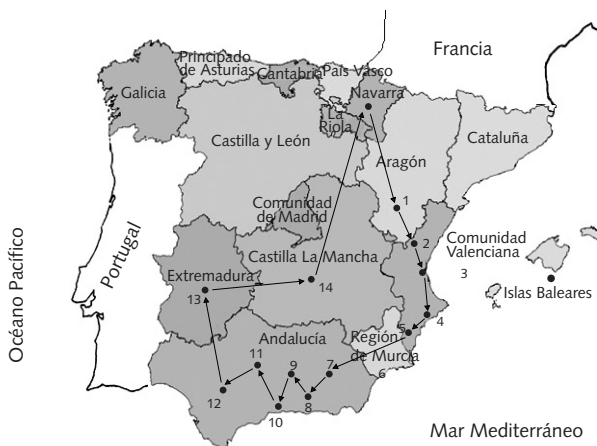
Francia

Principado de Asturias
Cantabria
País Vasco
Galicia
Navarra
La Rioja
Castilla y León
Cataluña
Aragón
Comunidad de Madrid
1
2
Comunidad Valenciana
3
Océano Pacífico
Portugal
Castilla La Mancha
Extremadura
13
14
Islas Baleares
4
5
Región de Murcia
Andalucía
11
9
7
6
12
8
10
Mar Mediterráneo